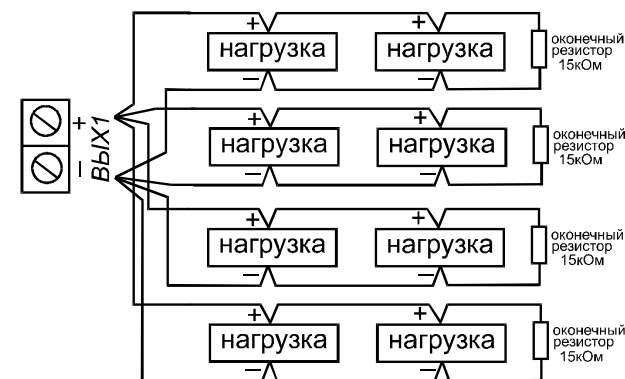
+ нагрузка –
+ нагрузка –
оконечный резистор 15кОм

+ ВЫХ1 –

+ нагрузка –
+ нагрузка –
оконечный резистор 15кОм

+ нагрузка –
+ нагрузка –
оконечный резистор 15кОм

+ нагрузка –
+ нагрузка –
оконечный резистор 15кОм